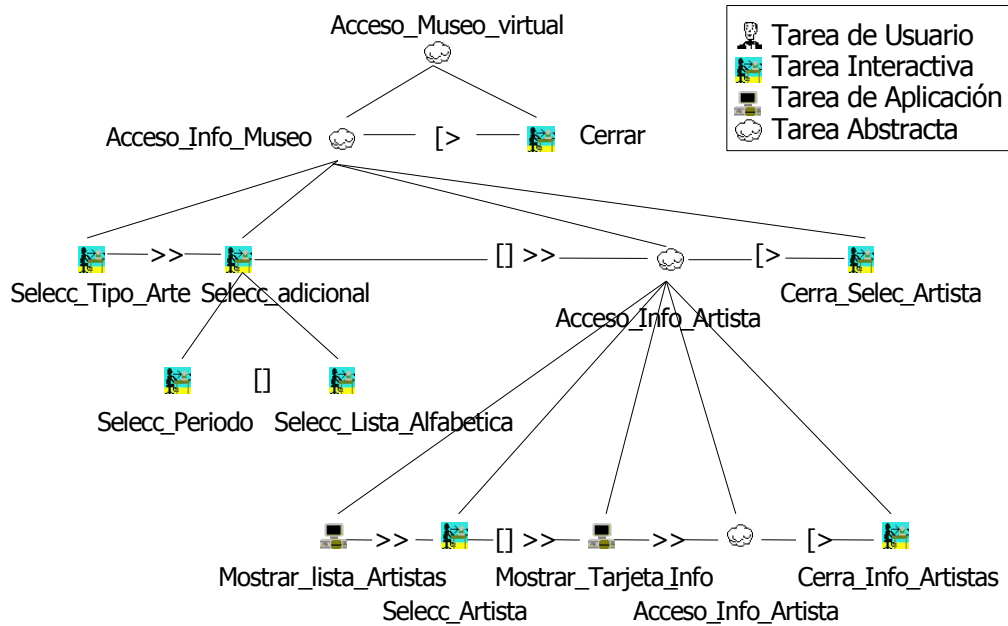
Acceso_Museo_virtual

Tarea de Usuario
Tarea Interactiva
Tarea de Aplicación
Tarea Abstracta

Acceso_Info_Museo [> Cerrar

>> [] >> [>

Selecc_Tipo_Arte Selecc_adicional Acceso_Info_Artista Cerra_Selec_Artista

[]

Selecc_Periodo Selecc_Lista_Alfabetica

>> [] >> >> [>

Mostrar_lista_Artistas Mostrar_Tarjeta_Info Cerra_Info_Artistas
Selecc_Artista Acceso_Info_Artista